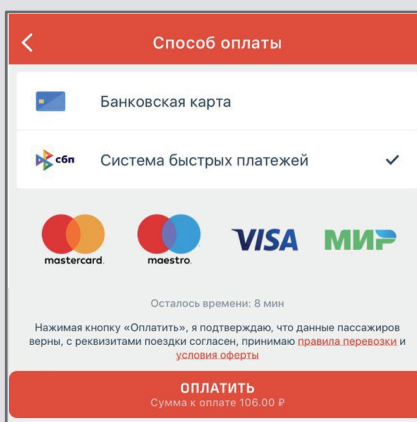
Способ оплаты

Банковская карта

сбп Система быстрых платежей ✓

mastercard. maestro. VISA МИР

Осталось времени: 8 мин

Нажимая кнопку «Оплатить», я подтверждаю, что данные пассажиров верны, с реквизитами поездки согласен, принимаю правила перевозки и условия оферты

ОПЛАТИТЬ
Сумма к оплате 106.00 ₽